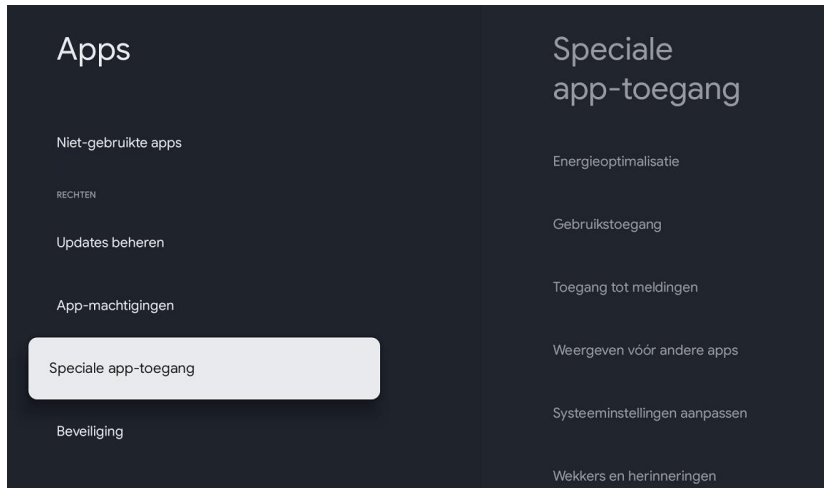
Apps

Niet-gebruikte apps

RECHTEN

Updates beheren

App-machtigingen

Speciale app-toegang

Beveiliging

Speciale app-toegang

Energieoptimalisatie

Gebruikstoegang

Toegang tot meldingen

Weergeven vóór andere apps

Systeeminstellingen aanpassen

Wekkers en herinneringen